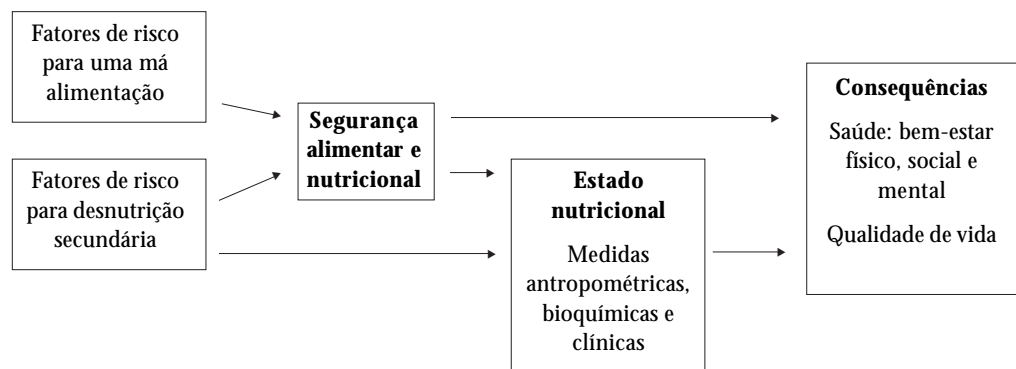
Fatores de risco para uma má alimentação

Fatores de risco para desnutrição secundária

**Segurança alimentar e nutricional**

**Estado nutricional**

Medidas antropométricas, bioquímicas e clínicas

**Consequências**

Saúde: bem-estar físico, social e mental

Qualidade de vida